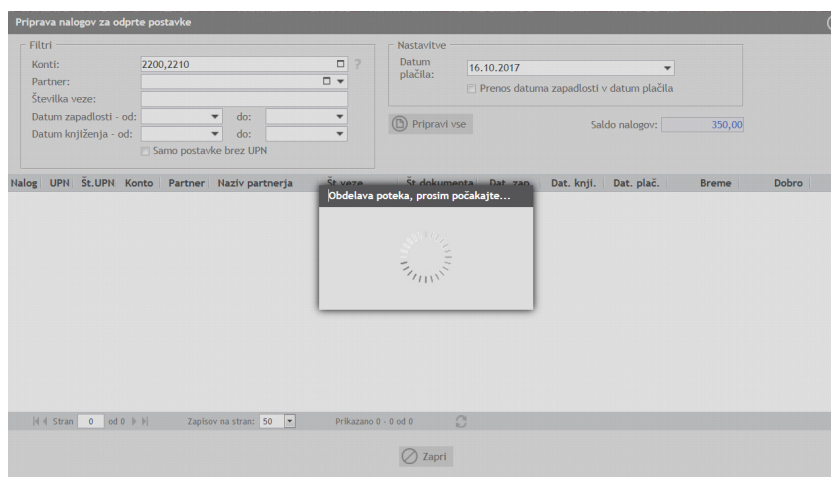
Priprava nalogov za odprte postavke

Filtri
Konti: 2200,2210
Partner:
Številka veze:
Datum zapadlosti - od: do:
Datum knjiženja - od: do:
Samo postavke brez UPN

Nastavitve
Datum plačila: 16.10.2017
Prenos datuma zapadlosti v datum plačila

Pripravi vse
Saldo nalogov: 350,00

| Nalog | UPN | Št.UPN | Konto | Partner | Naziv partnerja | Št.veze | Št.dokumenta | Dat. zap. | Dat. knji. | Dat. plač. | Breme | Dobro |
|---|---|---|---|---|---|---|---|---|---|---|---|---|

Obdelava poteka, prosim počakajte...

Stran 0 od 0
Zapisov na stran: 50
Prikazano 0 - 0 od 0

Zapri